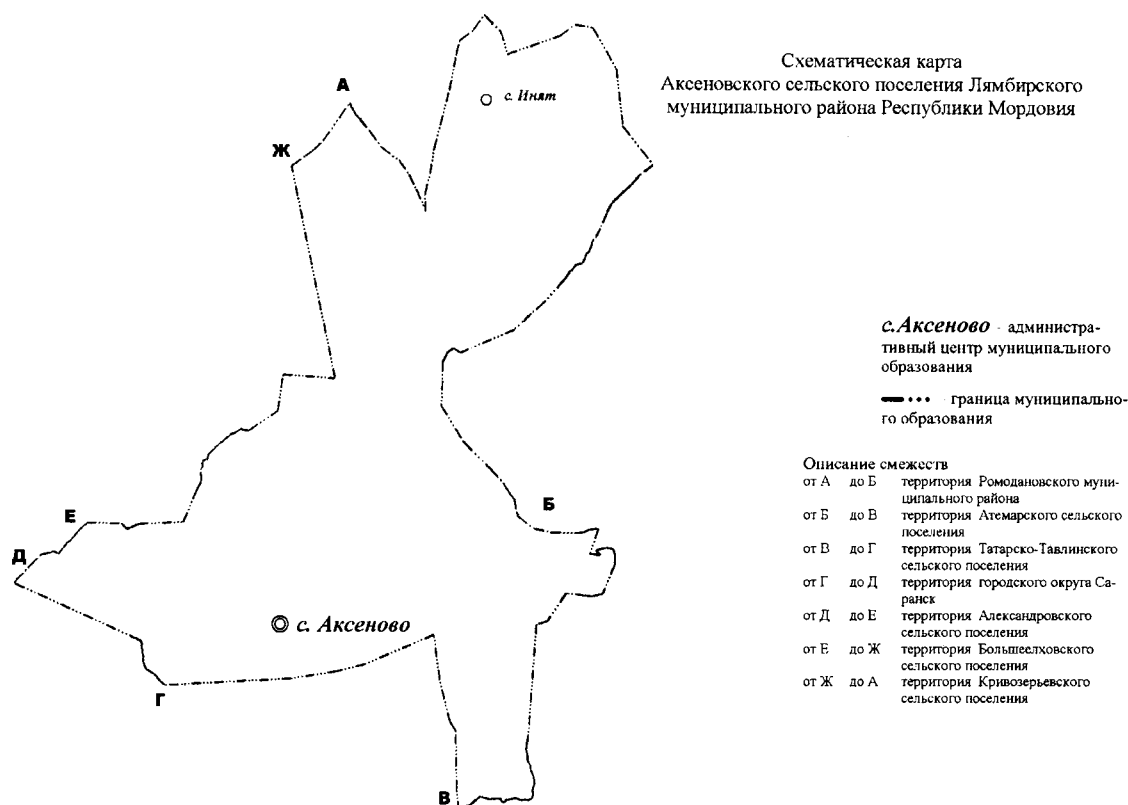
Схематическая карта
Аксеновского сельского поселения Лямбирского муниципального района Республики Мордовия

А

с. Инят

Ж

с.Аксеново - административный центр муниципального образования

••• граница муниципального образования

Описание смежеств

| | | |
|---|---|---|
| от А | до Б | территория Ромодановского муниципального района |
| от Б | до В | территория Атемарского сельского поселения |
| от В | до Г | территория Татарско-Тавлинского сельского поселения |
| от Г | до Д | территория городского округа Саранск |
| от Д | до Е | территория Александровского сельского поселения |
| от Е | до Ж | территория Большеелховского сельского поселения |
| от Ж | до А | территория Кривозерьевского сельского поселения |

Б

Е

Д

с. Аксеново

Г

В